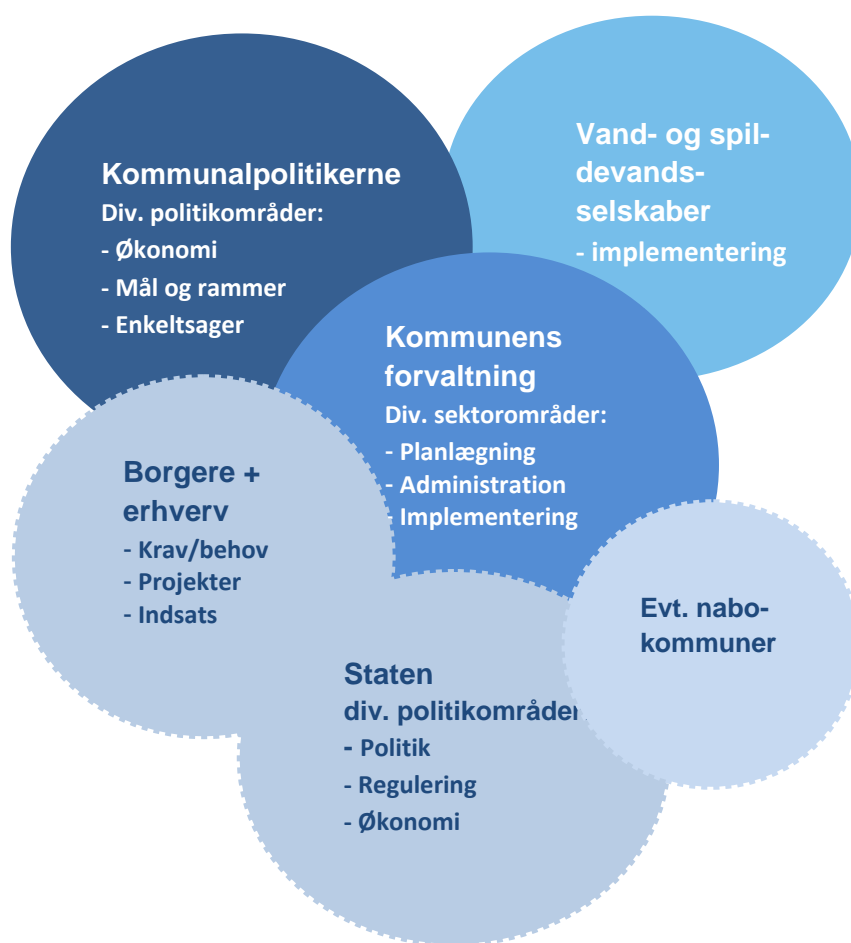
Kommunalpolitikerne
Div. politikområder:
- Økonomi
- Mål og rammer
- Enkeltsager

Vand- og spildevandsselskaber
- implementering

Kommunens forvaltning
Div. sektorområder:
- Planlægning
- Administration
- Implementering

Borgere + erhverv
- Krav/behov
- Projekter
- Indsats

Evt. nabokommuner

Staten
div. politikområder
- Politik
- Regulering
- Økonomi